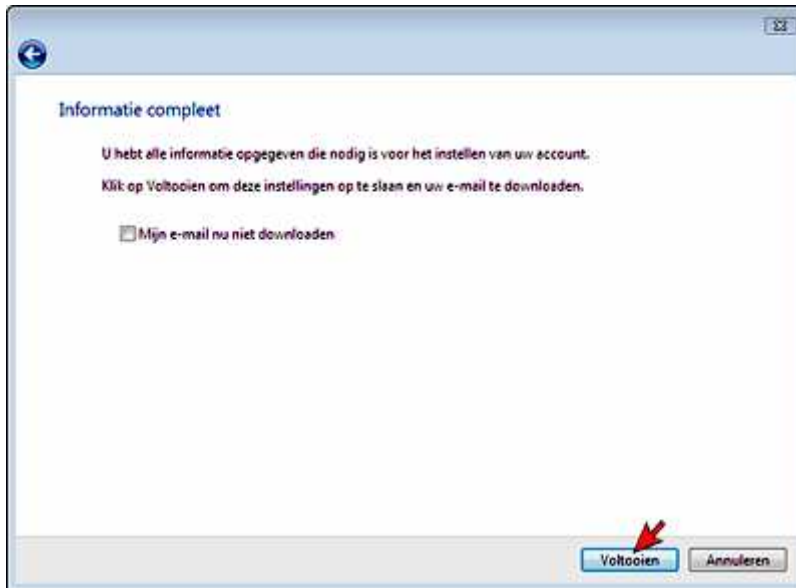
Informatie compleet

U hebt alle informatie opgegeven die nodig is voor het instellen van uw account.

Klik op Voltooien om deze instellingen op te slaan en uw e-mail te downloaden.

Mijn e-mail nu niet downloaden

Voltooien

Annuleren